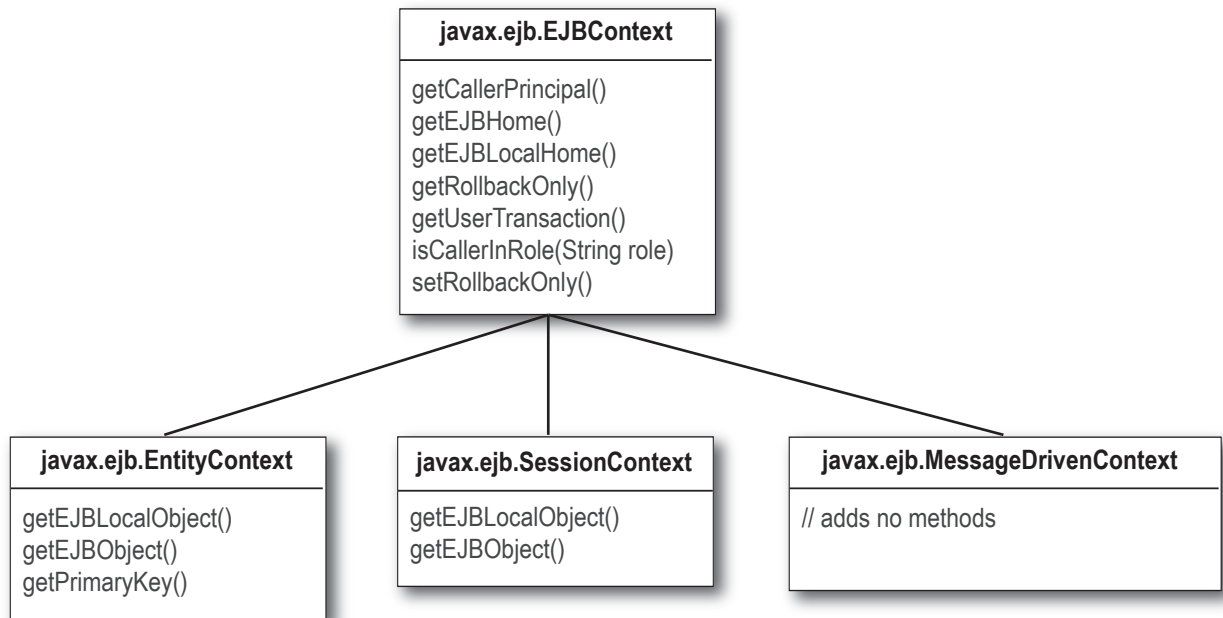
javax.ejb.EJBContext

getCallerPrincipal()
getEJBHome()
getEJBLocalHome()
getRollbackOnly()
getUserTransaction()
isCallerInRole(String role)
setRollbackOnly()

javax.ejb.EntityContext

getEJBLocalObject()
getEJBObject()
getPrimaryKey()

javax.ejb.SessionContext

getEJBLocalObject()
getEJBObject()

javax.ejb.MessageDrivenContext

// adds no methods